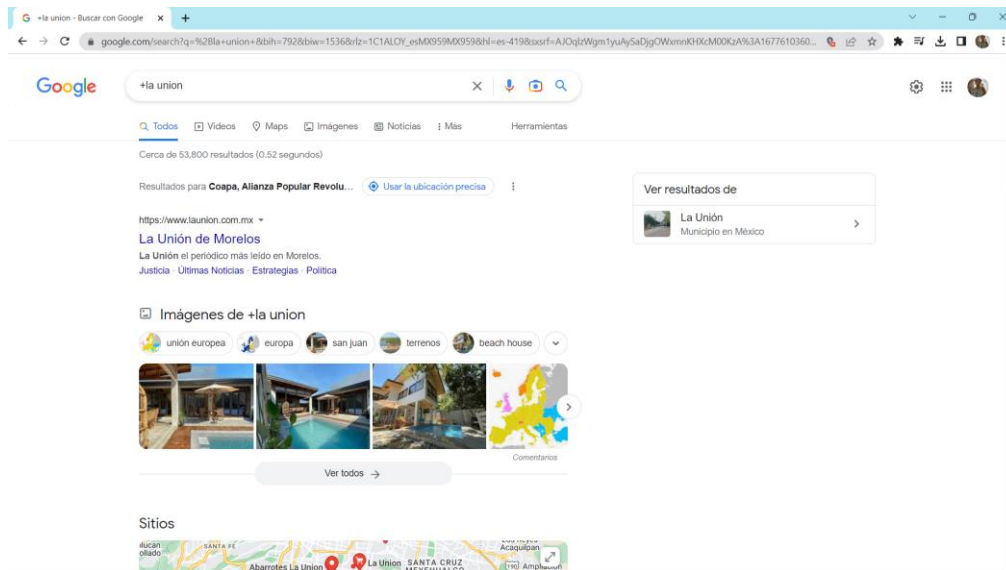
G +la union - Buscar con Google × +

google.com/search?q=%2Bla+union+&bih=792&biw=1536&rlz=1C1ALOY_esMX959MX959&hl=es-419&sxsrf=AJOqlzWgm1yuAySaDjgOWxmnKHXcM00KzA%3A1677610360...

Google

+la union

Todos Videos Maps Imágenes Noticias Más Herramientas

Cerca de 53,800 resultados (0.52 segundos)

Resultados para Coapa, Alianza Popular Revolu... Usar la ubicación precisa

https://www.launion.com.mx

La Unión de Morelos

La Unión el periódico más leído en Morelos.

Justicia · Últimas Noticias · Estrategias · Política

Imágenes de +la union

unión europea europa san juan terrenos beach house

Comentarios

Ver todos →

Sitios

Abarrotes La Unión La Unión SANTA CRUZ Acaquilpan Ampliación

Ver resultados de

La Unión
Municipio en México